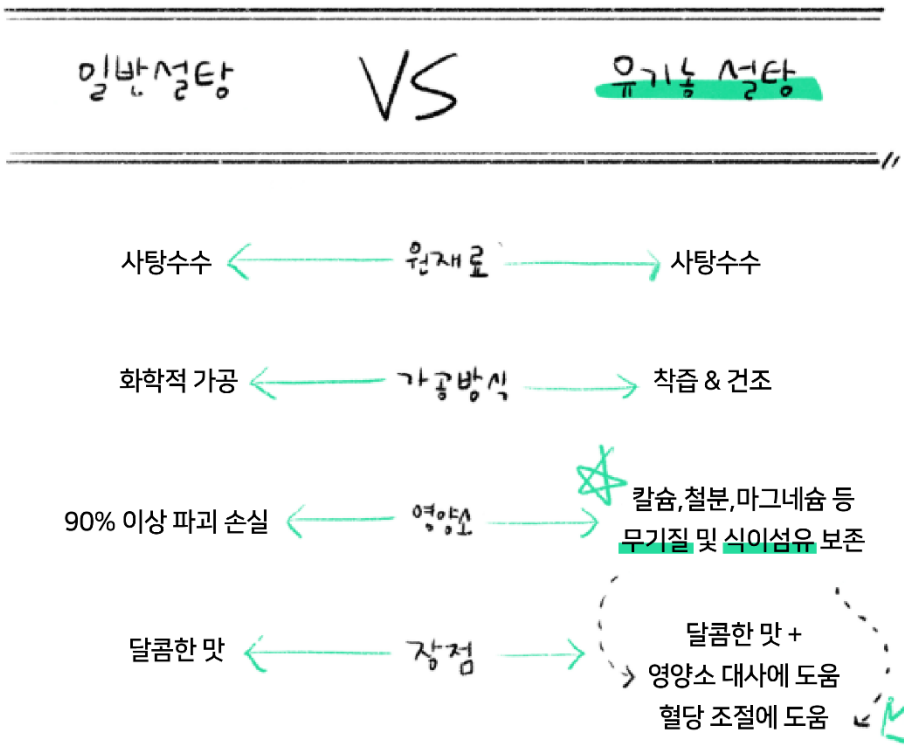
일반설탕

VS

유기농 설탕

사탕수수

원재료

사탕수수

화학적 가공

가공방식

착즙 & 건조

90% 이상 파괴 손실

영양소

칼슘,철분,마그네슘 등 무기질 및 식이섬유 보존

달콤한 맛

장점

달콤한 맛 + 영양소 대사에 도움 혈당 조절에 도움